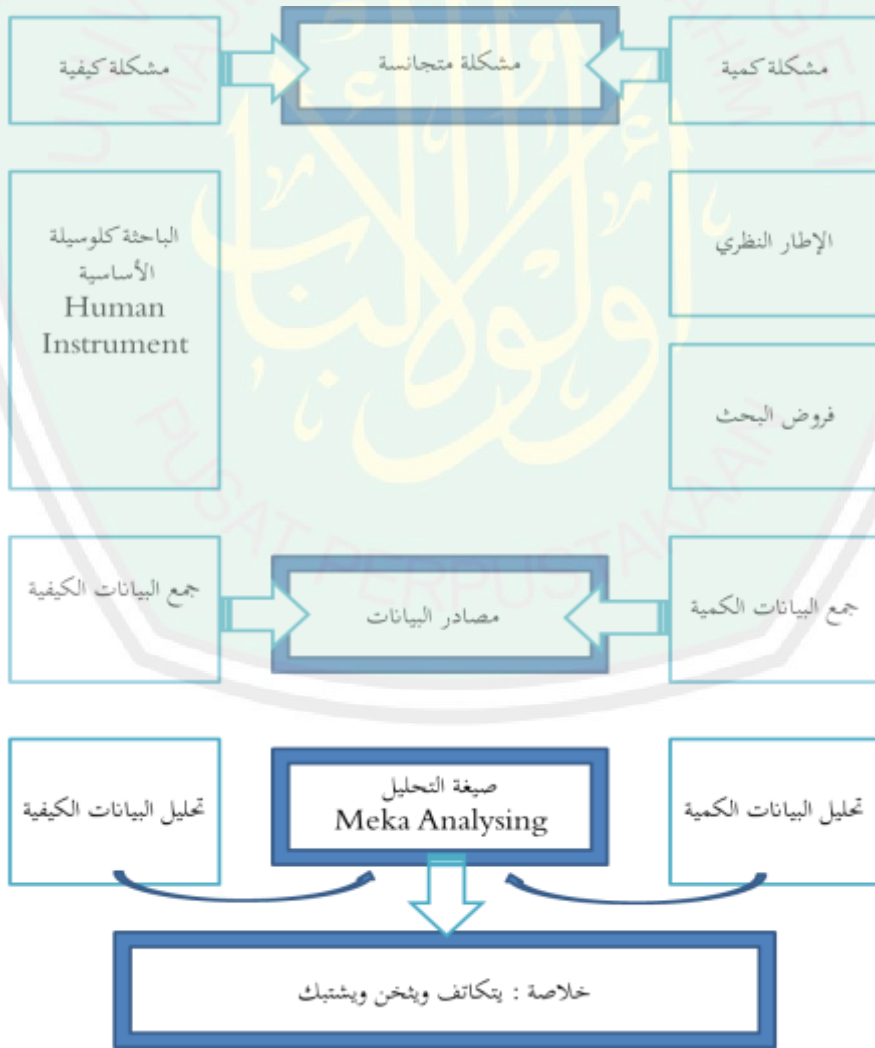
مشكلة كيفية

مشكلة متجانسة

مشكلة كمية

الباحثة كلوسيلة الأساسية
Human Instrument

الإطار النظري

فروض البحث

جمع البيانات الكيفية

مصادر البيانات

جمع البيانات الكمية

تحليل البيانات الكيفية

صيغة التحليل
Meka Analysing

تحليل البيانات الكمية

خلاصة : يتكاثف ويثخن ويشتبك